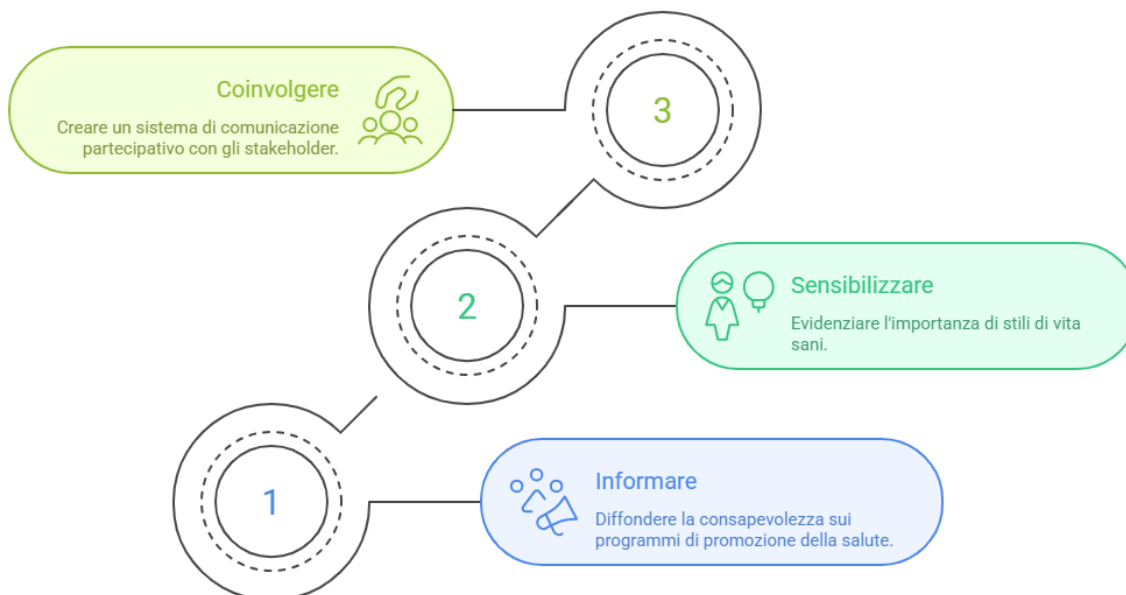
Coinvolgere

Creare un sistema di comunicazione partecipativo con gli stakeholder.

3

2

Sensibilizzare

Evidenziare l'importanza di stili di vita sani.

1

Informare

Diffondere la consapevolezza sui programmi di promozione della salute.